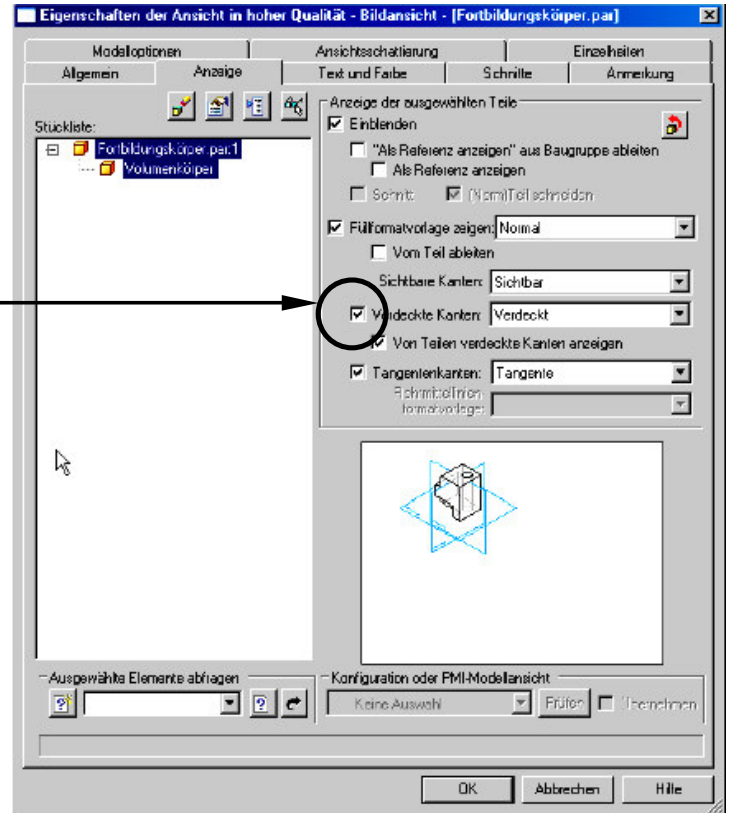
Eigenschaften der Ansicht in hoher Qualität - Bildansicht - [Fortbildungskörper.par]

Modelloptionen | Ansichtsschattierung | Einzelheiten
Allgemein | Anzeige | Text und Farbe | Schnitte | Anmerkung

Stückliste:
Fortbildungskörper.par.1
Volumenkörper

Anzeige der ausgewählten Teile
Einblenden
"Als Referenz anzeigen" aus Baugruppe ableiten
Als Referenz anzeigen
Schnitt
(Norm)Teil schneiden
Füllformatvorlage zeigen: Normal
Vom Teil ableiten
Sichtbare Kanten: Sichtbar
Verdeckte Kanten: Verdeckt
Von Teilen verdeckte Kanten anzeigen
Tangentenkanten: Tangente
Richtmittellinien formatvorlage:

Ausgewählte Elemente abfragen
Konfiguration oder PMI-Modellansicht
Keine Auswahl
Prüfen
Übernehmen

OK | Abbrechen | Hilfe